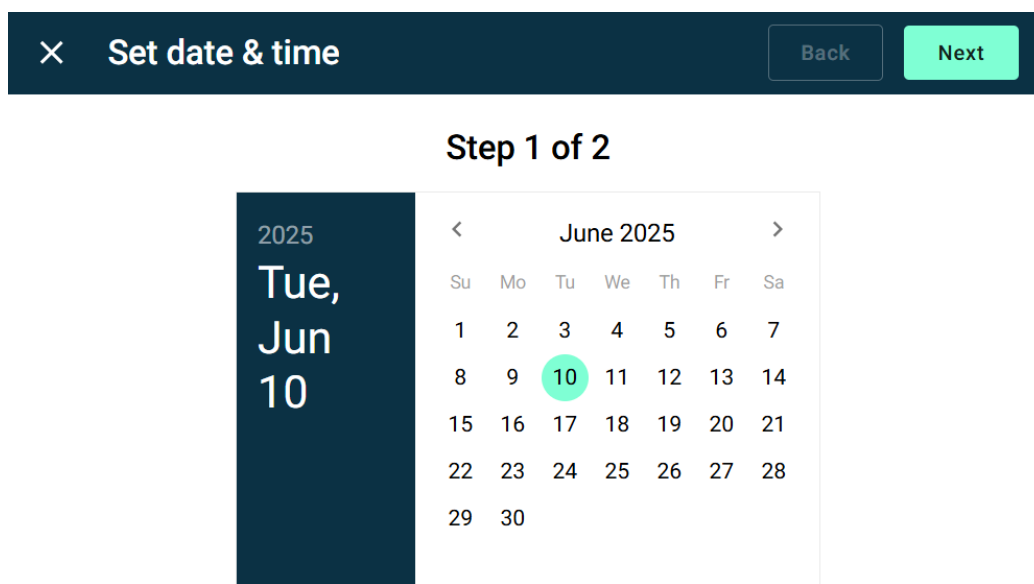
Set date & time

Back

Next

Step 1 of 2

2025

Tue, Jun 10

June 2025

| Su | Mo | Tu | We | Th | Fr | Sa |
|---|---|---|---|---|---|---|
| 1 | 2 | 3 | 4 | 5 | 6 | 7 |
| 8 | 9 | 10 | 11 | 12 | 13 | 14 |
| 15 | 16 | 17 | 18 | 19 | 20 | 21 |
| 22 | 23 | 24 | 25 | 26 | 27 | 28 |
| 29 | 30 | | | | | |